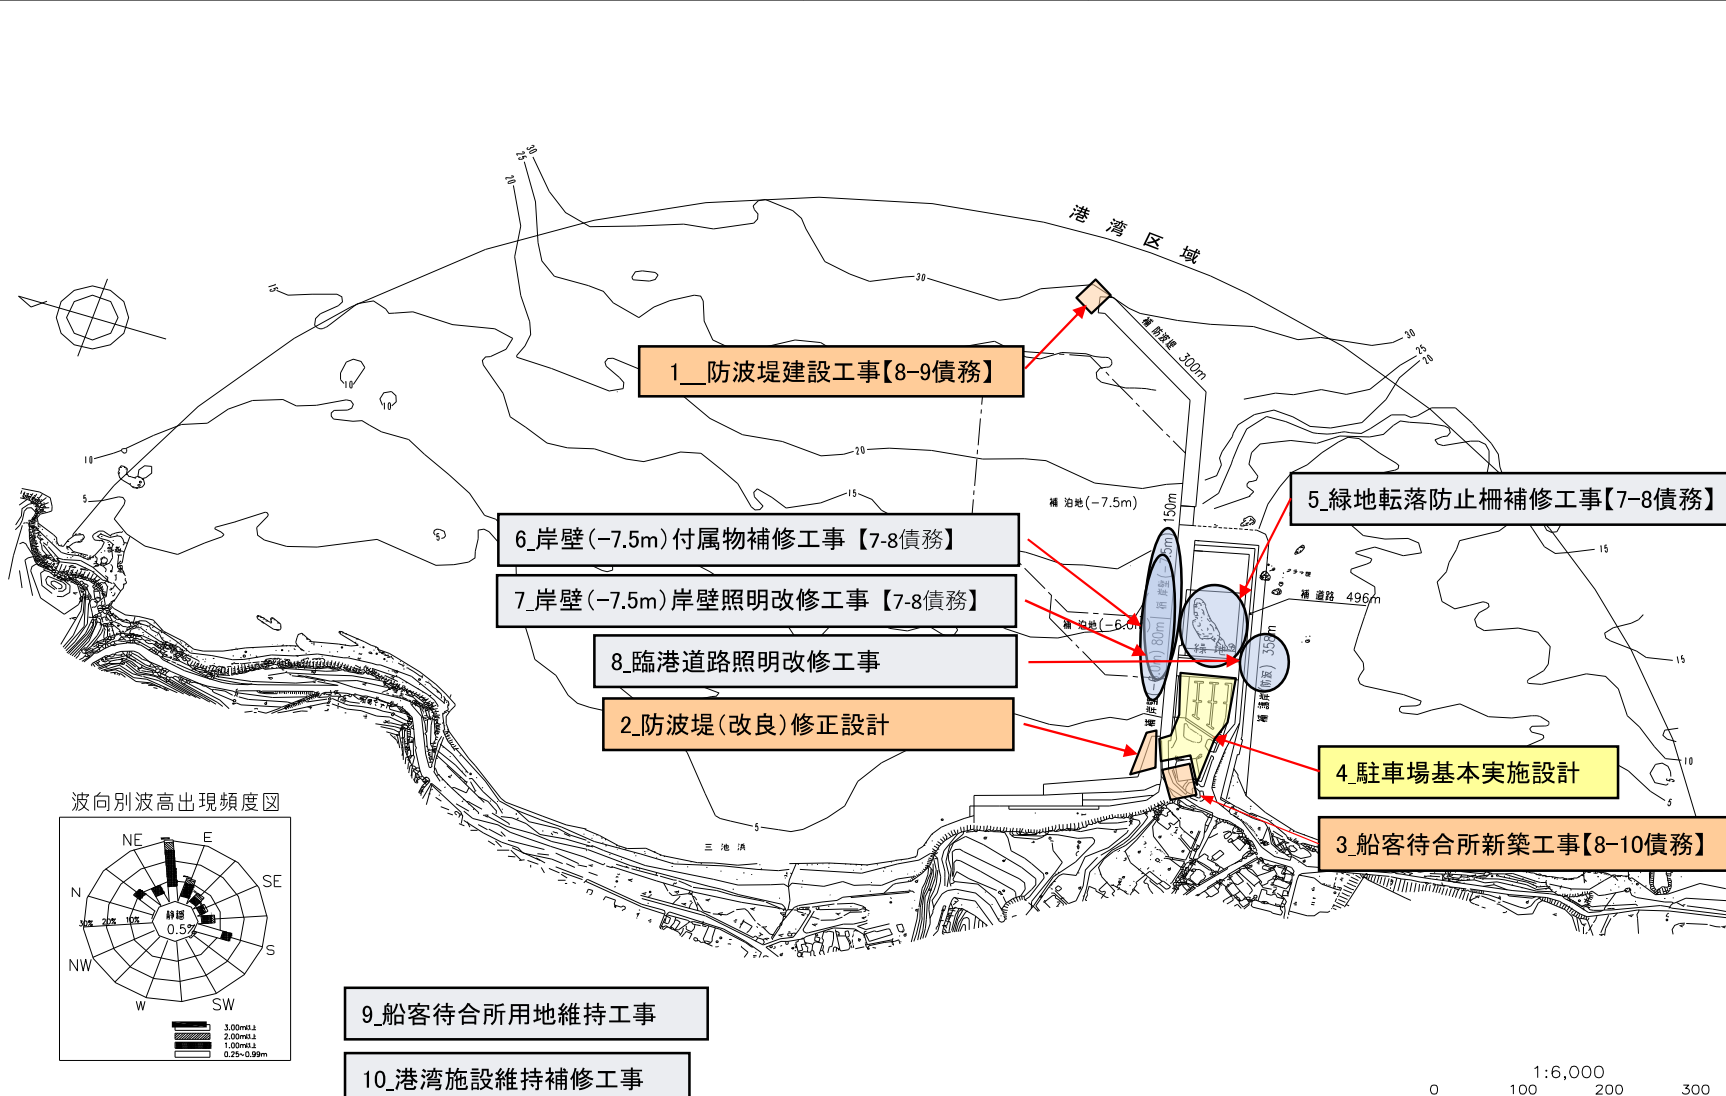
港湾区域

1__防波堤建設工事【8-9債務】

5_緑地転落防止柵補修工事【7-8債務】

6_岸壁(-7.5m)付属物補修工事【7-8債務】

7_岸壁(-7.5m)岸壁照明改修工事【7-8債務】

8_臨港道路照明改修工事

2_防波堤(改良)修正設計

4_駐車場基本実施設計

3_船客待合所新築工事【8-10債務】

9_船客待合所用地維持工事

10_港湾施設維持補修工事

波向別波高出現頻度図

NE E SE N S NW W SW

静穏 0.5%

30% 20% 10%

3.00m以上
2.00m以上
1.00m以上
0.25~0.99m

防波堤 300m
泊地(-7.5m)
150m
泊地(-6.0)
80m
道路 496m
358m
三池浜

30 25 20 15 10 5

1:6,000
0 100 200 300